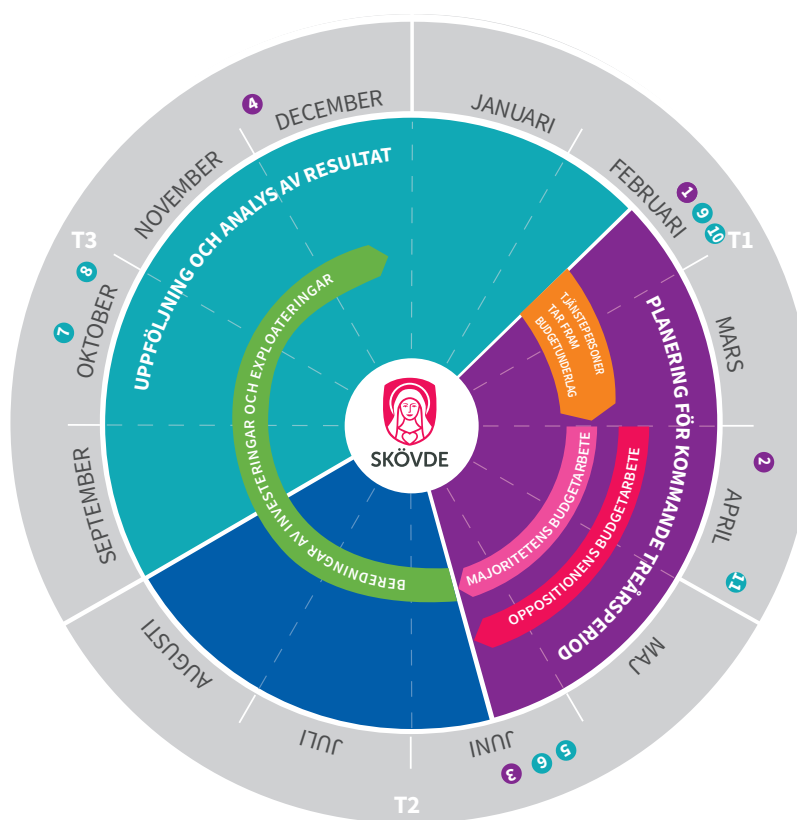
JANUARI
FEBRUARI
1 9 10
T1
MARS
2
APRIL
11
MAJ
JUNI
5 6 3
T2
JULI
AUGUSTI
SEPTEMBER
OKTOBER
7 8
T3
NOVEMBER
DECEMBER
4

UPPFÖLJNING OCH ANALYS AV RESULTAT
PLANERING FÖR KOMMANDE TREÅRSPERIOD
TJÄNSTEPERSONER TAR FRAM BUDGETUNDERLAG
MAJORITETENS BUDGETARBETE
OPPOSITIONENS BUDGETARBETE
BEREDNINGAR AV INVESTERINGAR OCH EXPLOATERINGAR
SKÖVDE